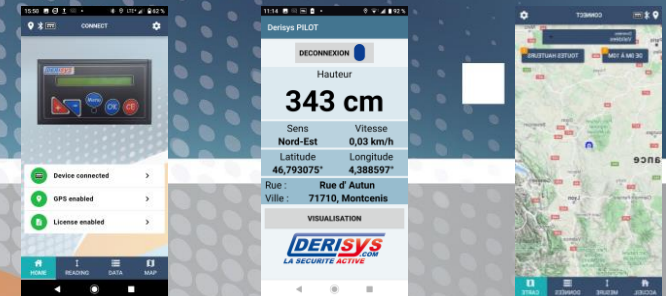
15:50 LTE 62 %
CONNECT

Menu
OK
CE

Device connected
GPS enabled
License enabled

HOME READING DATA MAP

11:14 92 %
Derisys PILOT
DECONNEXION
Hauteur
343 cm
Sens
Vitesse
Nord-Est
0,03 km/h
Latitude
Longitude
46,793075°
4,388597°
Rue :
Rue d' Autun
Ville :
71710, Montcenis
VISUALISATION
DERISYS .com
LA SECURITE ACTIVE

CONNECT
TOUTES HAUTEURS
MOY À 30 MN
ACCUEIL
MESURE
DONNEES
CARTE